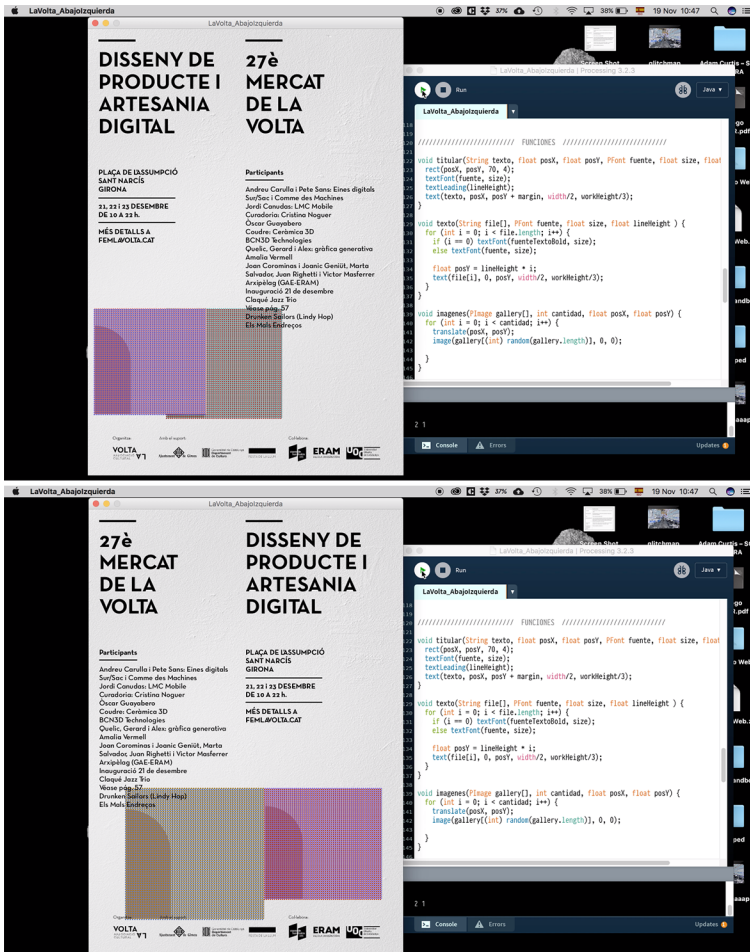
LaVolta_Abajoizquierda

37% 38% 19 Nov 10:47

LaVolta_Abajoizquierda

DISSENY DE PRODUCTE I ARTESANIA DIGITAL

27è MERCAT DE LA VOLTA

PLAÇA DE L'ASSUMPCIÓ SANT NARCÍS GIRONA

21, 22 i 23 DESEMBRE DE 10 A 22 h.

MÉS DETALLS A FEMLAVOLTA.CAT

Participants

Andreu Carulla i Pete Sans: Eines digitals
Sur/Sac i Comme des Machines
Jordi Canudas: LMC Mobile
Curadoria: Cristina Noguer
Òscar Guayabero
Coudre: Ceràmica 3D
BCN3D Technologies
Quelic, Gerard i Alex: gràfica generativa
Amalia Vermell
Joan Corominas i Joanic Geniüt, Marta Salvador, Juan Righetti i Victor Masferrer
Arxipèlag (GAE-ERAM)
Inauguració 21 de desembre
Claqué Jazz Trio
Vease pàg. 57
Drunken Sailors (Lindy Hop)
Els Mals Endreços

Organitza: Amb el suport: Col·labora:

VOLTA ERAM

Screen Shot glitchman Adam Curtis

LaVolta_Abajoizquierda | Processing 3.2.3

Run

Java

LaVolta_Abajoizquierda

//////////////////////// FUNCIONES ////////////////////////////

void titular(String texto, float posX, float posY, PFont fuente, float size, float
  rect(posX, posY, 70, 4);
  textFont(fuente, size);
  textLeading(lineHeight);
  text(texto, posX, posY + margin, width/2, workHeight/3);
}

void texto(String file[], PFont fuente, float size, float lineHeight ) {
  for (int i = 0; i < file.length; i++) {
    if (i == 0) textFont(fuenteTextoBold, size);
    else textFont(fuente, size);

    float posY = lineHeight * i;
    text(file[i], 0, posY, width/2, workHeight/3);
  }
}

void imagenes(PImage gallery[], int cantidad, float posX, float posY) {
  for (int i = 0; i < cantidad; i++) {
    translate(posX, posY);
    image(gallery[(int) random(gallery.length)], 0, 0);

  }
}

2 1

Console Errors Updates

LaVolta_Abajoizquierda

37% 38% 19 Nov 10:47

LaVolta_Abajoizquierda

27è MERCAT DE LA VOLTA

DISSENY DE PRODUCTE I ARTESANIA DIGITAL

PLAÇA DE L'ASSUMPCIÓ SANT NARCÍS GIRONA

21, 22 i 23 DESEMBRE DE 10 A 22 h.

MÉS DETALLS A FEMLAVOLTA.CAT

Participants

Andreu Carulla i Pete Sans: Eines digitals
Sur/Sac i Comme des Machines
Jordi Canudas: LMC Mobile
Curadoria: Cristina Noguer
Òscar Guayabero
Coudre: Ceràmica 3D
BCN3D Technologies
Quelic, Gerard i Alex: gràfica generativa
Amalia Vermell
Joan Corominas i Joanic Geniüt, Marta Salvador, Juan Righetti i Victor Masferrer
Arxipèlag (GAE-ERAM)
Inauguració 21 de desembre
Claqué Jazz Trio
Vease pàg. 57
Drunken Sailors (Lindy Hop)
Els Mals Endreços

Organitza: Amb el suport: Col·labora:

VOLTA ERAM

LaVolta_Abajoizquierda | Processing 3.2.3

Run

Java

LaVolta_Abajoizquierda

//////////////////////// FUNCIONES ////////////////////////////

void titular(String texto, float posX, float posY, PFont fuente, float size, float
  rect(posX, posY, 70, 4);
  textFont(fuente, size);
  textLeading(lineHeight);
  text(texto, posX, posY + margin, width/2, workHeight/3);
}

void texto(String file[], PFont fuente, float size, float lineHeight ) {
  for (int i = 0; i < file.length; i++) {
    if (i == 0) textFont(fuenteTextoBold, size);
    else textFont(fuente, size);

    float posY = lineHeight * i;
    text(file[i], 0, posY, width/2, workHeight/3);
  }
}

void imagenes(PImage gallery[], int cantidad, float posX, float posY) {
  for (int i = 0; i < cantidad; i++) {
    translate(posX, posY);
    image(gallery[(int) random(gallery.length)], 0, 0);

  }
}

2 1

Console Errors Updates